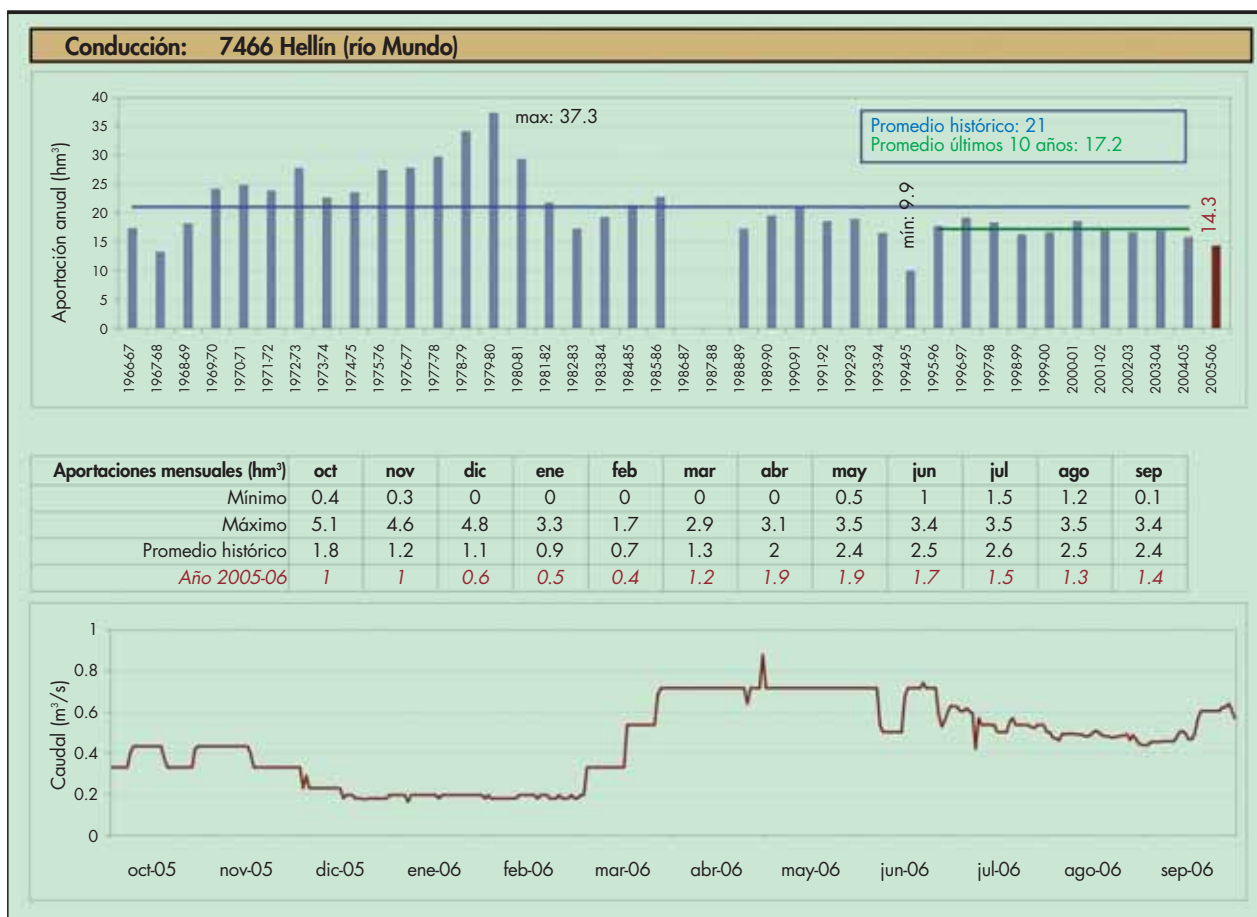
Conducción: 7466 Hellín (río Mundo)

Aportación anual (hm$^3$)

40
35
30
25
20
15
10
5
0

max: 37.3

Promedio histórico: 21
Promedio últimos 10 años: 17.2

mín: 9.9

14.3

1966-67 1967-68 1968-69 1969-70 1970-71 1971-72 1972-73 1973-74 1974-75 1975-76 1976-77 1977-78 1978-79 1979-80 1980-81 1981-82 1982-83 1983-84 1984-85 1985-86 1986-87 1987-88 1988-89 1989-90 1990-91 1991-92 1992-93 1993-94 1994-95 1995-96 1996-97 1997-98 1998-99 1999-00 2000-01 2001-02 2002-03 2003-04 2004-05 2005-06

| Aportaciones mensuales (hm$^3$) | oct | nov | dic | ene | feb | mar | abr | may | jun | jul | ago | sep |
|---|---|---|---|---|---|---|---|---|---|---|---|---|
| Mínimo | 0.4 | 0.3 | 0 | 0 | 0 | 0 | 0 | 0.5 | 1 | 1.5 | 1.2 | 0.1 |
| Máximo | 5.1 | 4.6 | 4.8 | 3.3 | 1.7 | 2.9 | 3.1 | 3.5 | 3.4 | 3.5 | 3.5 | 3.4 |
| Promedio histórico | 1.8 | 1.2 | 1.1 | 0.9 | 0.7 | 1.3 | 2 | 2.4 | 2.5 | 2.6 | 2.5 | 2.4 |
| Año 2005-06 | 1 | 1 | 0.6 | 0.5 | 0.4 | 1.2 | 1.9 | 1.9 | 1.7 | 1.5 | 1.3 | 1.4 |

Caudal (m$^3$/s)

1
0.8
0.6
0.4
0.2
0

oct-05 nov-05 dic-05 ene-06 feb-06 mar-06 abr-06 may-06 jun-06 jul-06 ago-06 sep-06